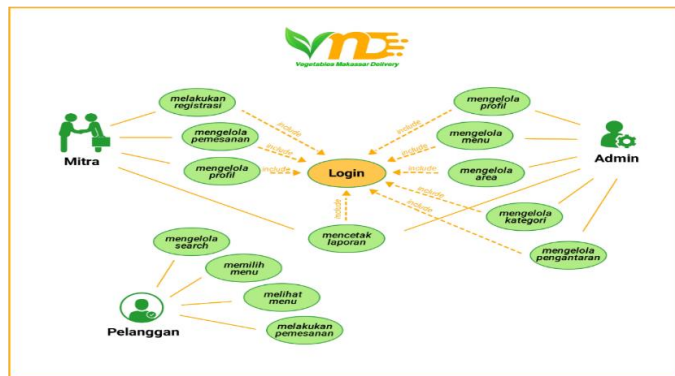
VMD
Vegetables Makassar Delivery

Mitra

melakukan registrasi

mengelola pemesanan

mengelola profil

include

include

include

Login

include

mencetak laporan

mengelola profil

mengelola menu

mengelola area

mengelola kategori

mengelola pengantaran

include

include

include

include

include

Admin

mengelola search

memilih menu

melihat menu

melakukan pemesanan

Pelanggan